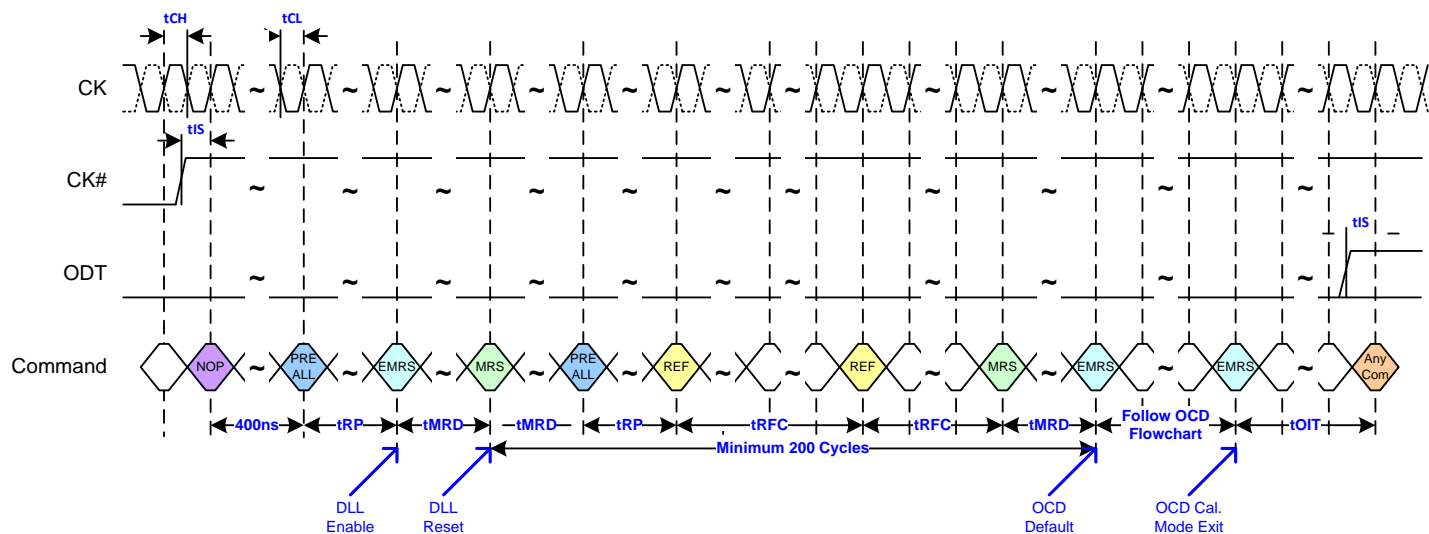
tCH
tCL
CK
tIS
CK#
tIS
ODT
Command
NOP
PRE ALL
EMRS
MRS
PRE ALL
REF
REF
MRS
EMRS
EMRS
Any Com
400ns
tRP
tMRD
tMRD
tRP
tRFC
tRFC
tMRD
Follow OCD Flowchart
tOIT
Minimum 200 Cycles
DLL Enable
DLL Reset
OCD Default
OCD Cal. Mode Exit